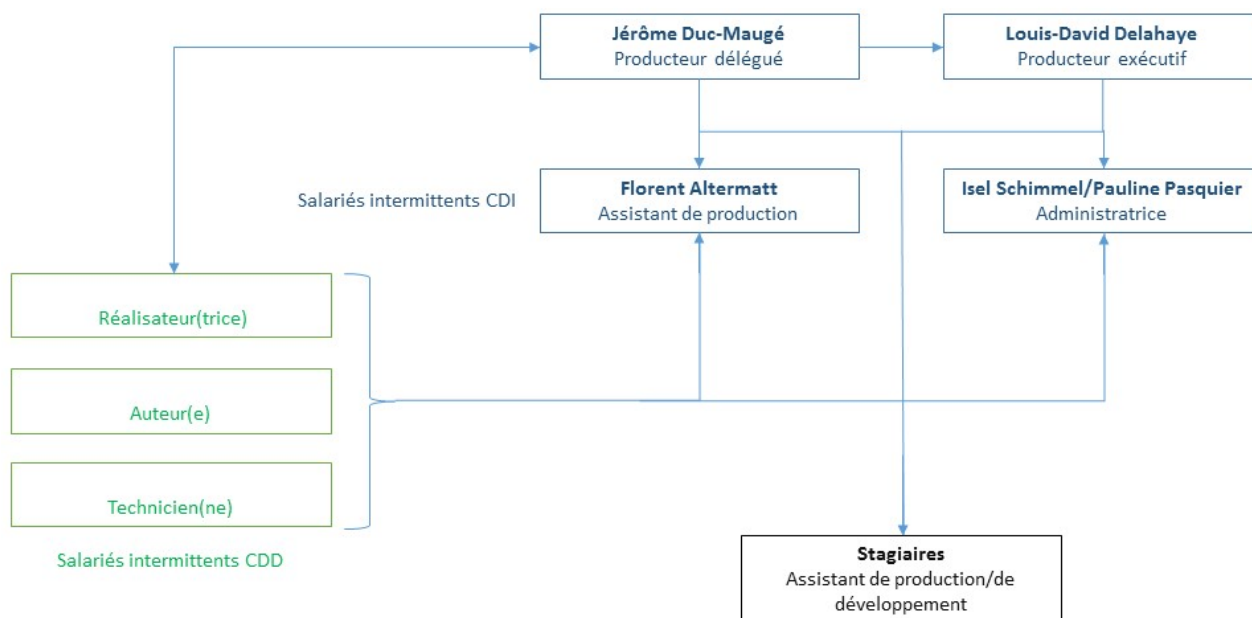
**Jérôme Duc-Maugé**
Producteur délégué

**Louis-David Delahaye**
Producteur exécutif

Salariés intermittents CDI

**Florent Altermatt**
Assistant de production

**Isel Schimmel/Pauline Pasquier**
Administratrice

Réalisateur(trice)

Auteur(e)

Technicien(ne)

Salariés intermittents CDD

**Stagiaires**
Assistant de production/de développement